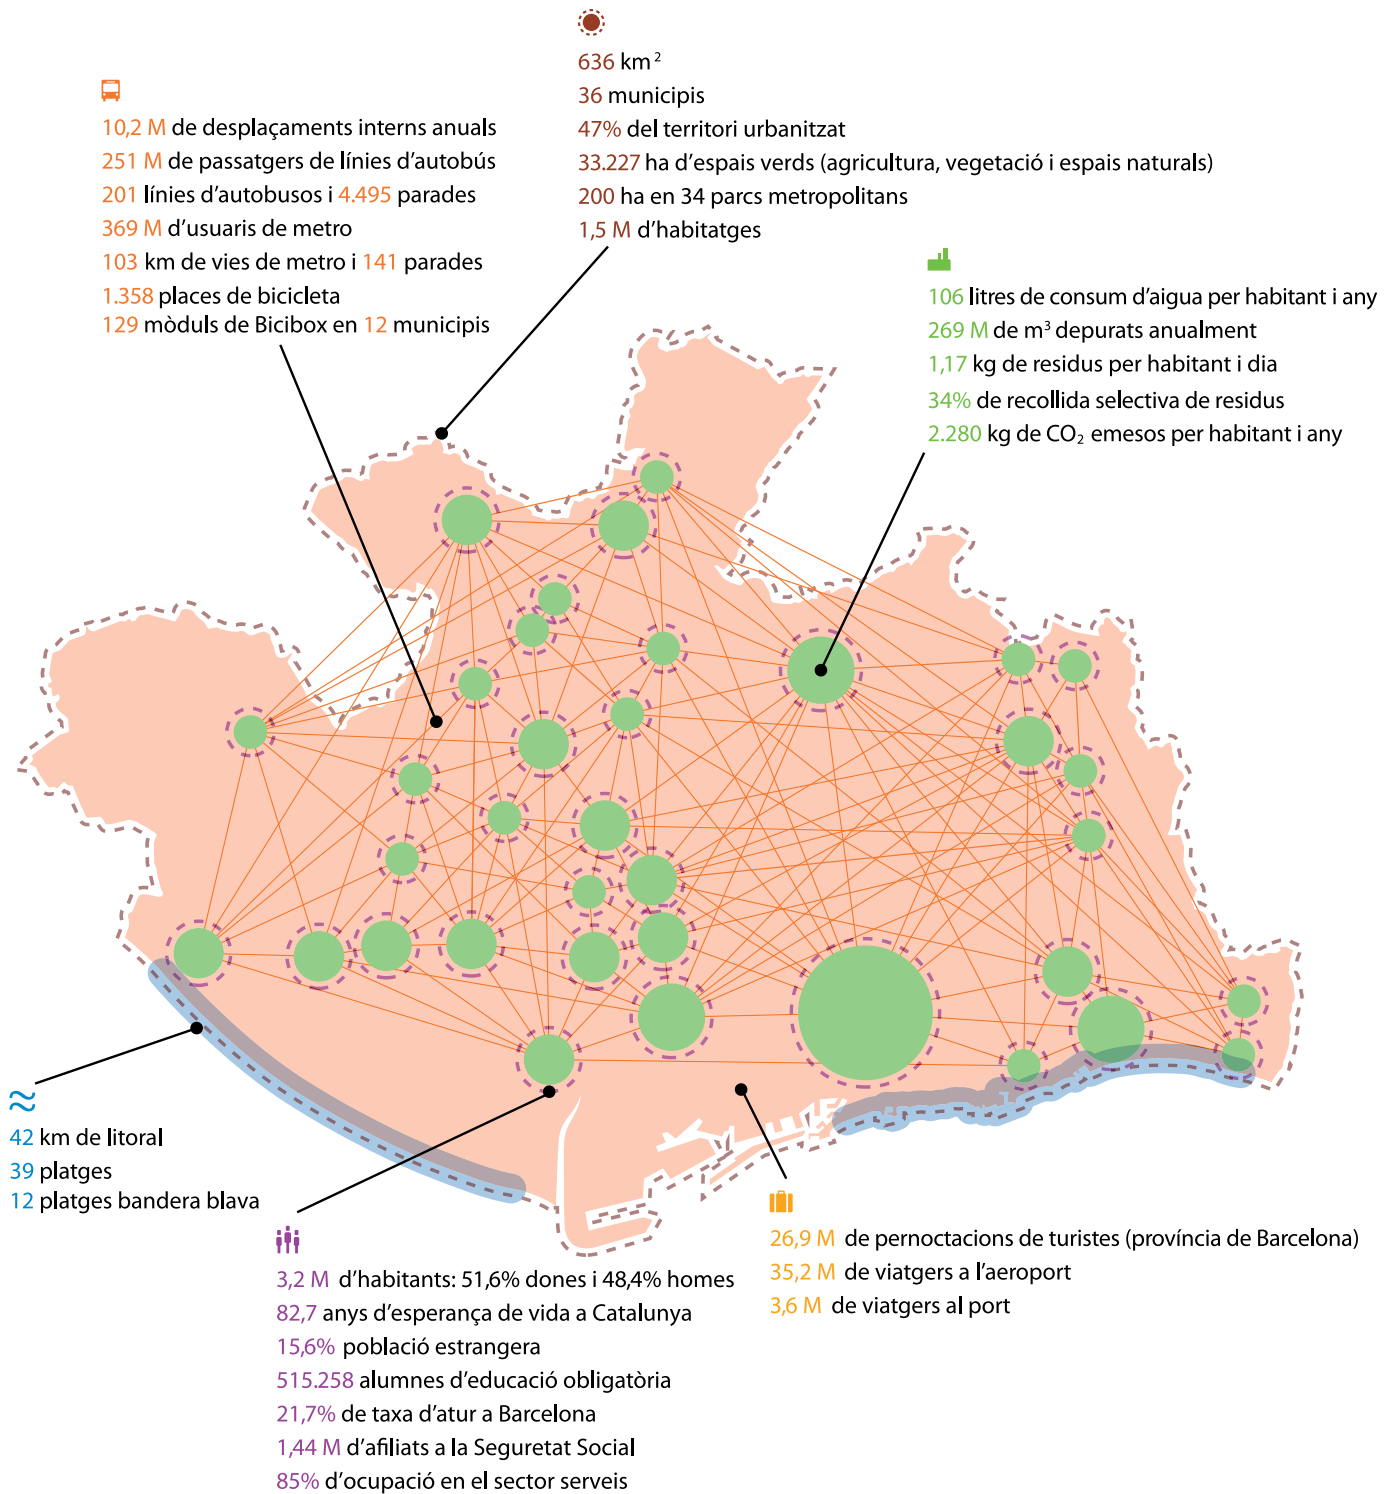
636 km$^2$
36 municipis
47% del territori urbanitzat
33.227 ha d'espais verds (agricultura, vegetació i espais naturals)
200 ha en 34 parcs metropolitans
1,5 M d'habitatges

10,2 M de desplaçaments interns anuals
251 M de passatgers de línies d'autobús
201 línies d'autobusos i 4.495 parades
369 M d'usuaris de metro
103 km de vies de metro i 141 parades
1.358 places de bicicleta
129 mòduls de Bicibox en 12 municipis

106 litres de consum d'aigua per habitant i any
269 M de m$^3$ depurats anualment
1,17 kg de residus per habitant i dia
34% de recollida selectiva de residus
2.280 kg de $CO_2$ emesos per habitant i any

42 km de litoral
39 platges
12 platges bandera blava

3,2 M d'habitants: 51,6% dones i 48,4% homes
82,7 anys d'esperança de vida a Catalunya
15,6% població estrangera
515.258 alumnes d'educació obligatòria
21,7% de taxa d'atur a Barcelona
1,44 M d'afiliats a la Seguretat Social
85% d'ocupació en el sector serveis

26,9 M de pernoctacions de turistes (província de Barcelona)
35,2 M de viatgers a l'aeroport
3,6 M de viatgers al port